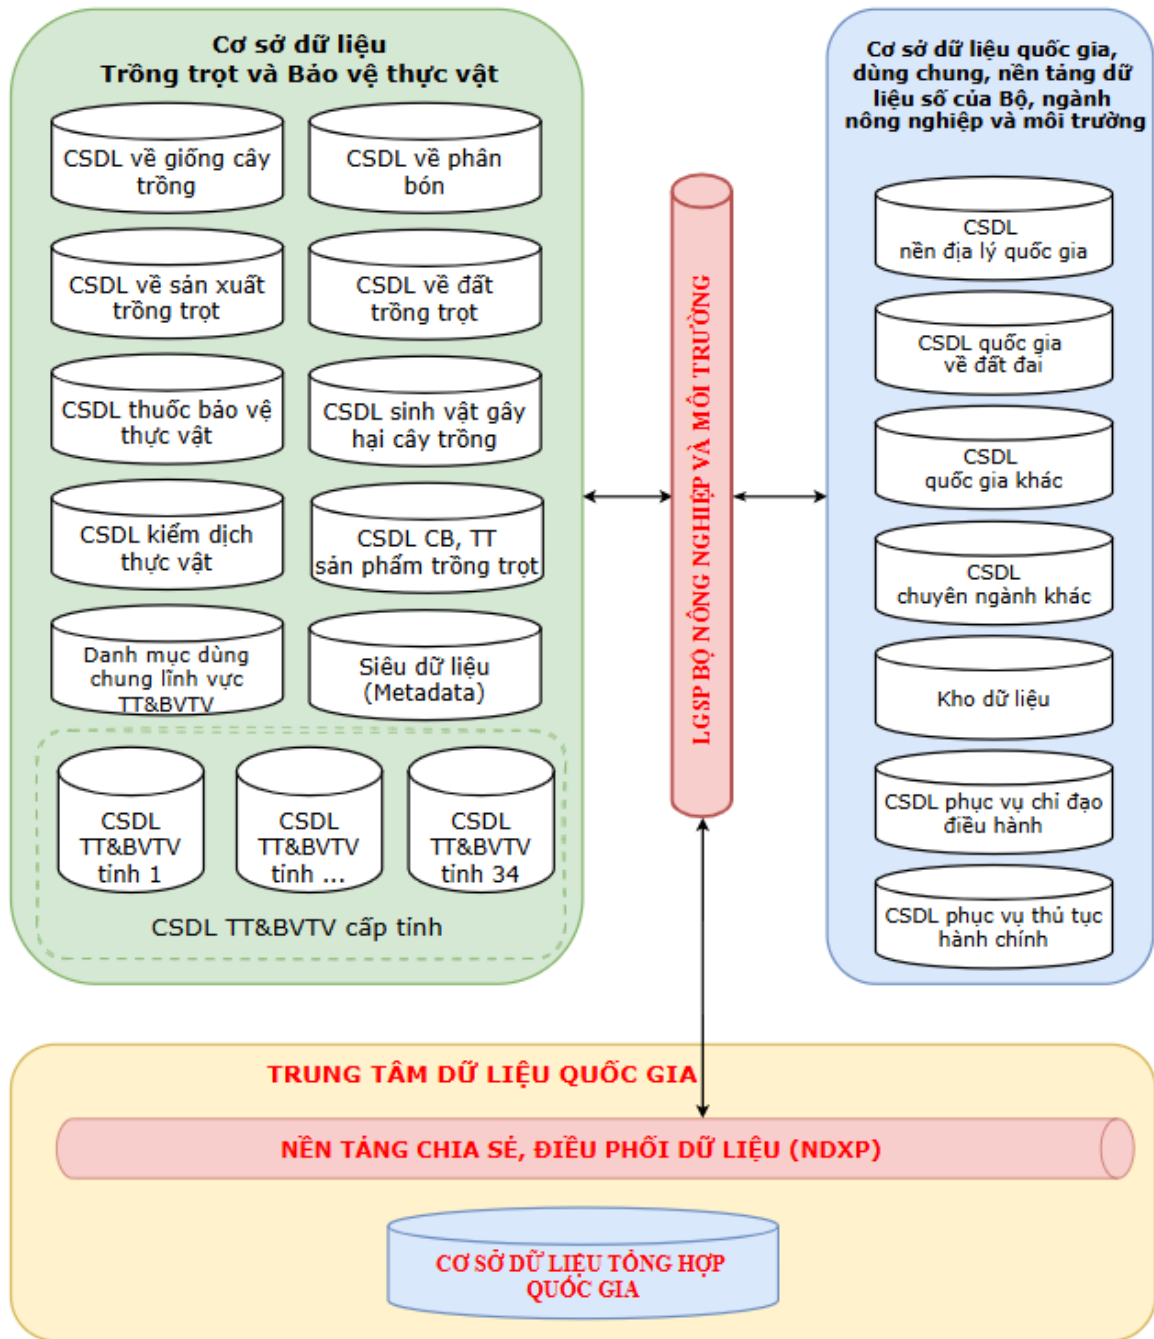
Cơ sở dữ liệu
Trồng trọt và Bảo vệ thực vật

CSDL về giống cây trồng

CSDL về phân bón

CSDL về sản xuất trồng trọt

CSDL về đất trồng trọt

CSDL thuốc bảo vệ thực vật

CSDL sinh vật gây hại cây trồng

CSDL kiểm dịch thực vật

CSDL CB, TT sản phẩm trồng trọt

Danh mục dùng chung lĩnh vực TT&BVTV

Siêu dữ liệu (Metadata)

CSDL TT&BVTV tỉnh 1

CSDL TT&BVTV tỉnh ...

CSDL TT&BVTV tỉnh 34

CSDL TT&BVTV cấp tỉnh

LGSP BỘ NÔNG NGHIỆP VÀ MÔI TRƯỜNG

Cơ sở dữ liệu quốc gia, dùng chung, nền tảng dữ liệu số của Bộ, ngành nông nghiệp và môi trường

CSDL nền địa lý quốc gia

CSDL quốc gia về đất đai

CSDL quốc gia khác

CSDL chuyên ngành khác

Kho dữ liệu

CSDL phục vụ chỉ đạo điều hành

CSDL phục vụ thủ tục hành chính

TRUNG TÂM DỮ LIỆU QUỐC GIA

NỀN TẢNG CHIA SẺ, ĐIỀU PHỐI DỮ LIỆU (NDXP)

CƠ SỞ DỮ LIỆU TỔNG HỢP QUỐC GIA